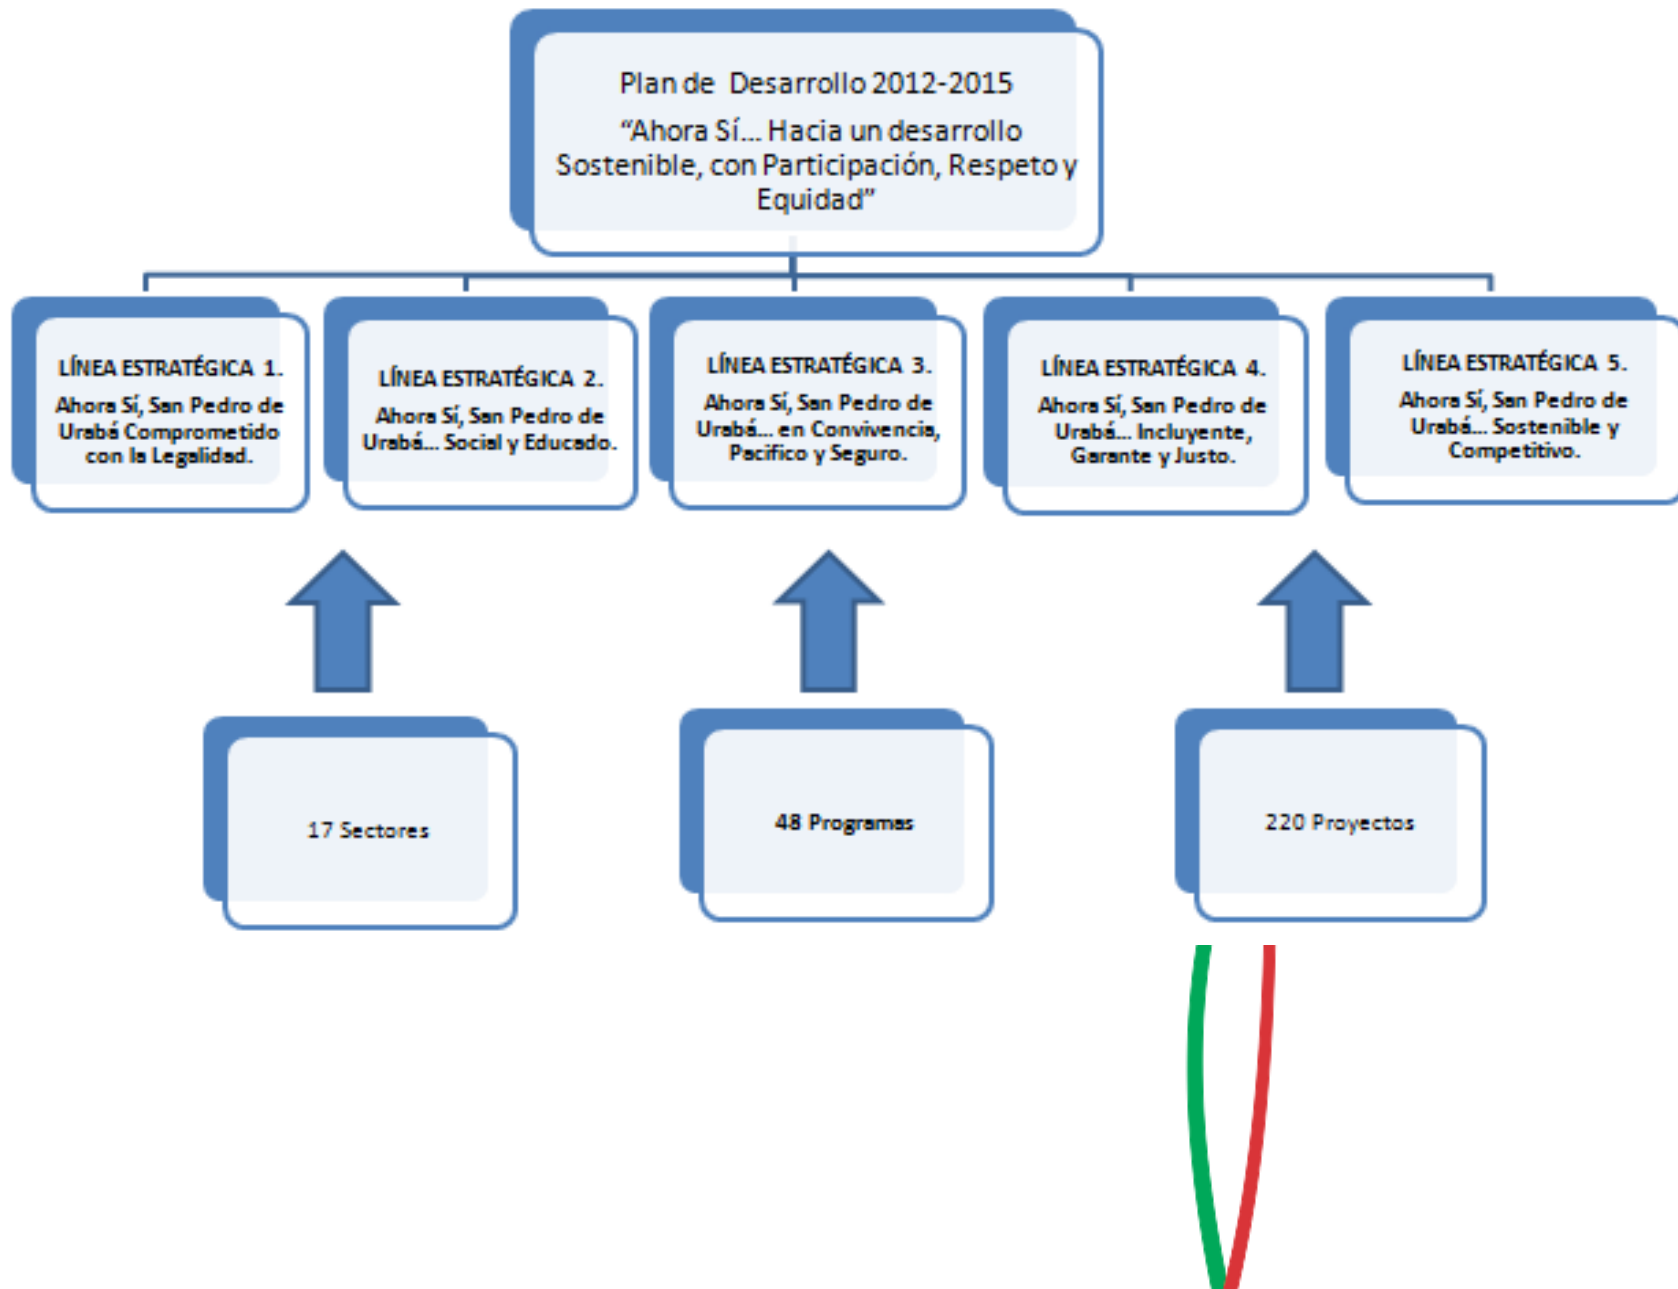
Plan de Desarrollo 2012-2015
"Ahora Sí... Hacia un desarrollo Sostenible, con Participación, Respeto y Equidad"

LÍNEA ESTRATÉGICA 1.
Ahora Sí, San Pedro de Urabá Comprometido con la Legalidad.

LÍNEA ESTRATÉGICA 2.
Ahora Sí, San Pedro de Urabá... Social y Educado.

LÍNEA ESTRATÉGICA 3.
Ahora Sí, San Pedro de Urabá... en Convivencia, Pacifico y Seguro.

LÍNEA ESTRATÉGICA 4.
Ahora Sí, San Pedro de Urabá... Incluyente, Garante y Justo.

LÍNEA ESTRATÉGICA 5.
Ahora Sí, San Pedro de Urabá... Sostenible y Competitivo.

17 Sectores

48 Programas

220 Proyectos